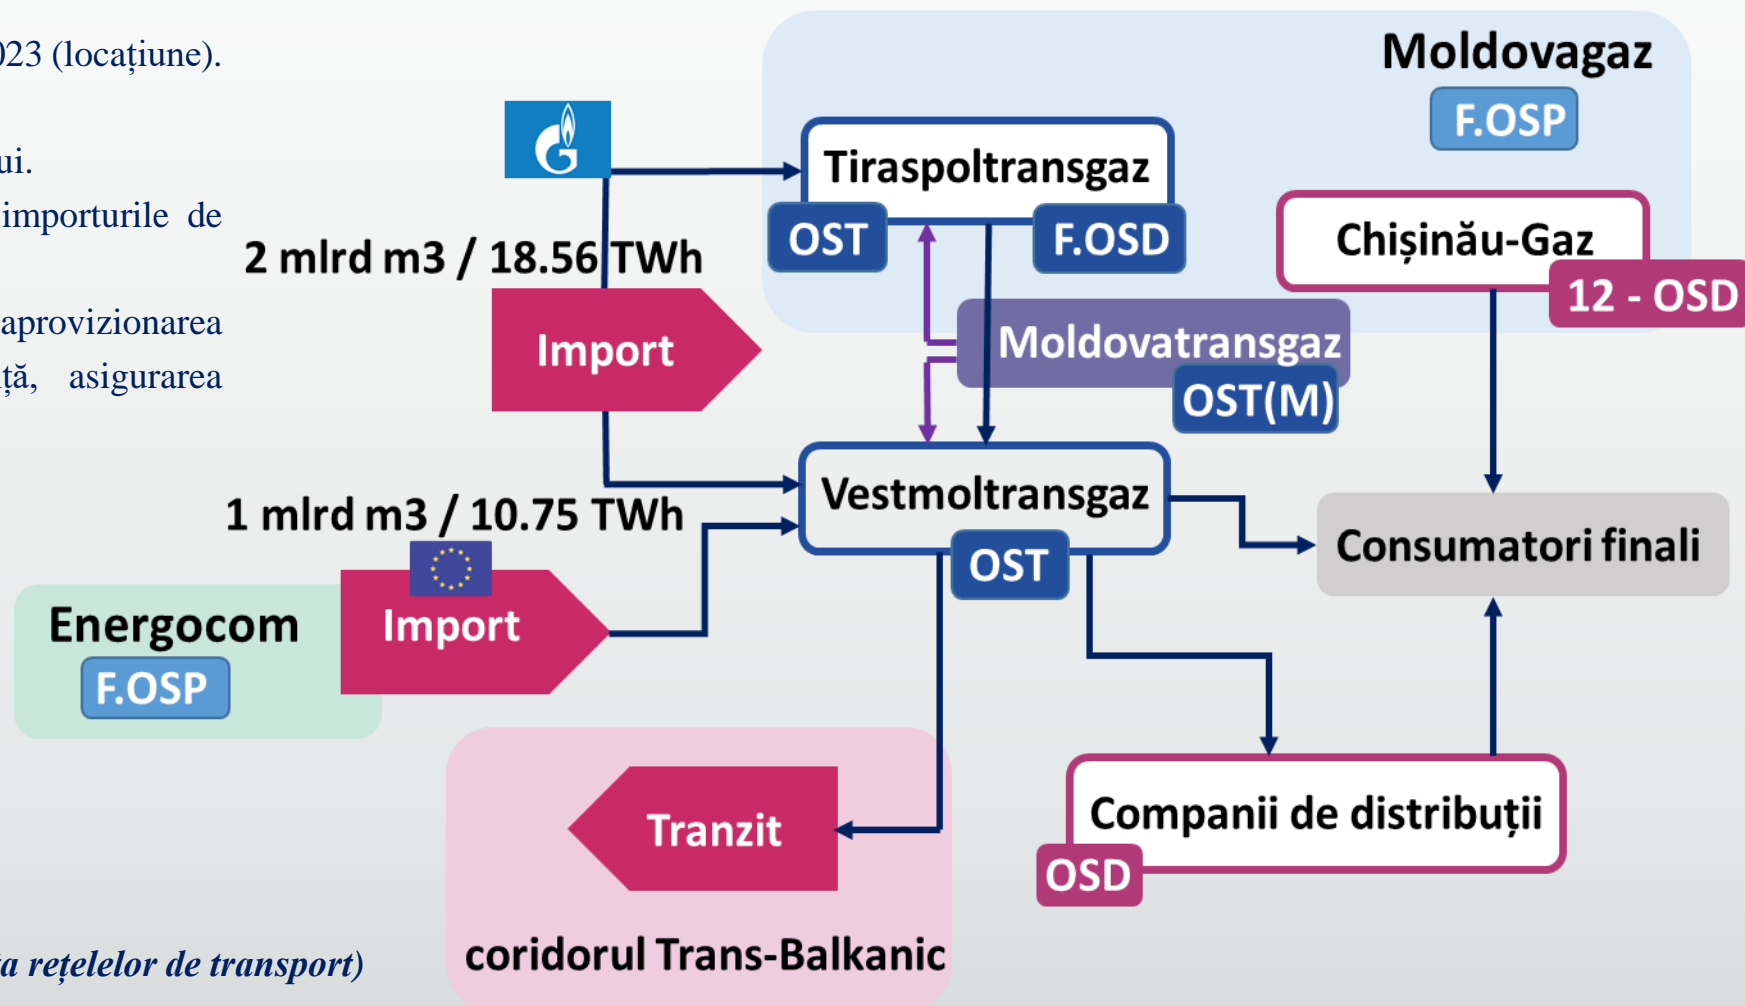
)23 (locațiune).

ui.

importurile de

aprovizionarea

ță, asigurarea

a rețelelor de transport)

Moldovagaz

F.OSP

Tiraspoltransgaz

OST

F.OSD

Chișinău-Gaz

12 - OSD

2 mlrd m3 / 18.56 TWh

Import

Moldovatransgaz

OST(M)

Vestmoltransgaz

OST

1 mlrd m3 / 10.75 TWh

Consumatori finali

Energocom

F.OSP

Import

Tranzit

Companii de distribuții

OSD

coridorul Trans-Balkanic